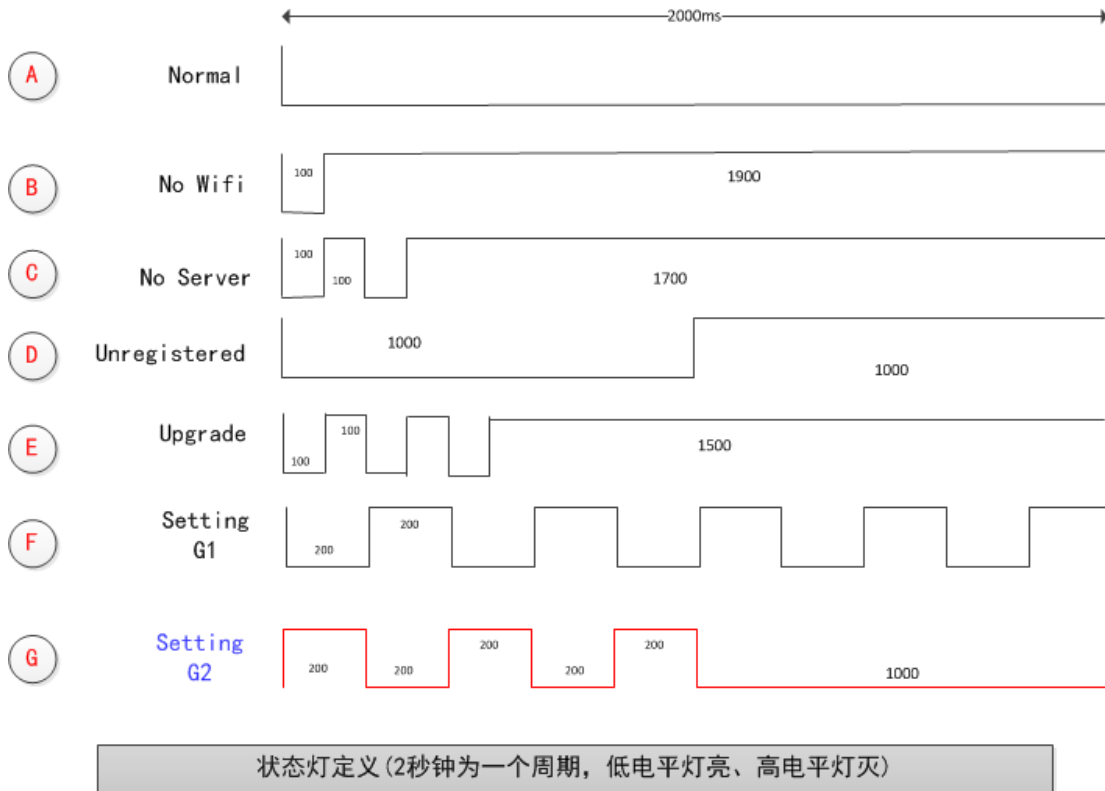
2000ms

A Normal

B No Wifi 100 1900

C No Server 100 100 1700

D Unregistered 1000 1000

E Upgrade 100 100 1500

F Setting G1 200 200

G Setting G2 200 200 200 200 200 1000

状态灯定义(2秒钟为一个周期，低电平灯亮、高电平灯灭)